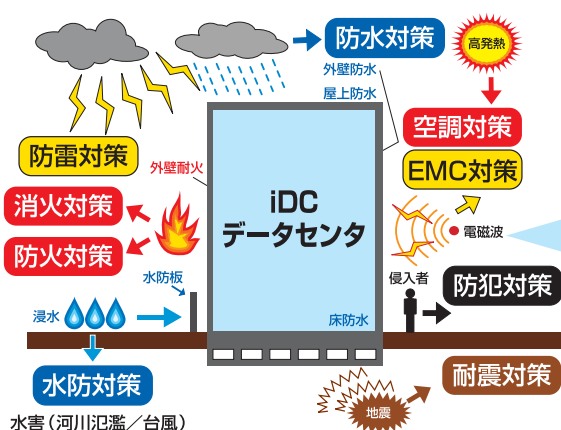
防水対策

高発熱

外壁防水

屋上防水

空調対策

EMC対策

防雷対策

外壁耐火

iDC
データセンタ

消火対策

防火対策

電磁波

水防板

侵入者

防犯対策

浸水

床防水

水防対策

耐震対策

地震

水害（河川氾濫／台風）